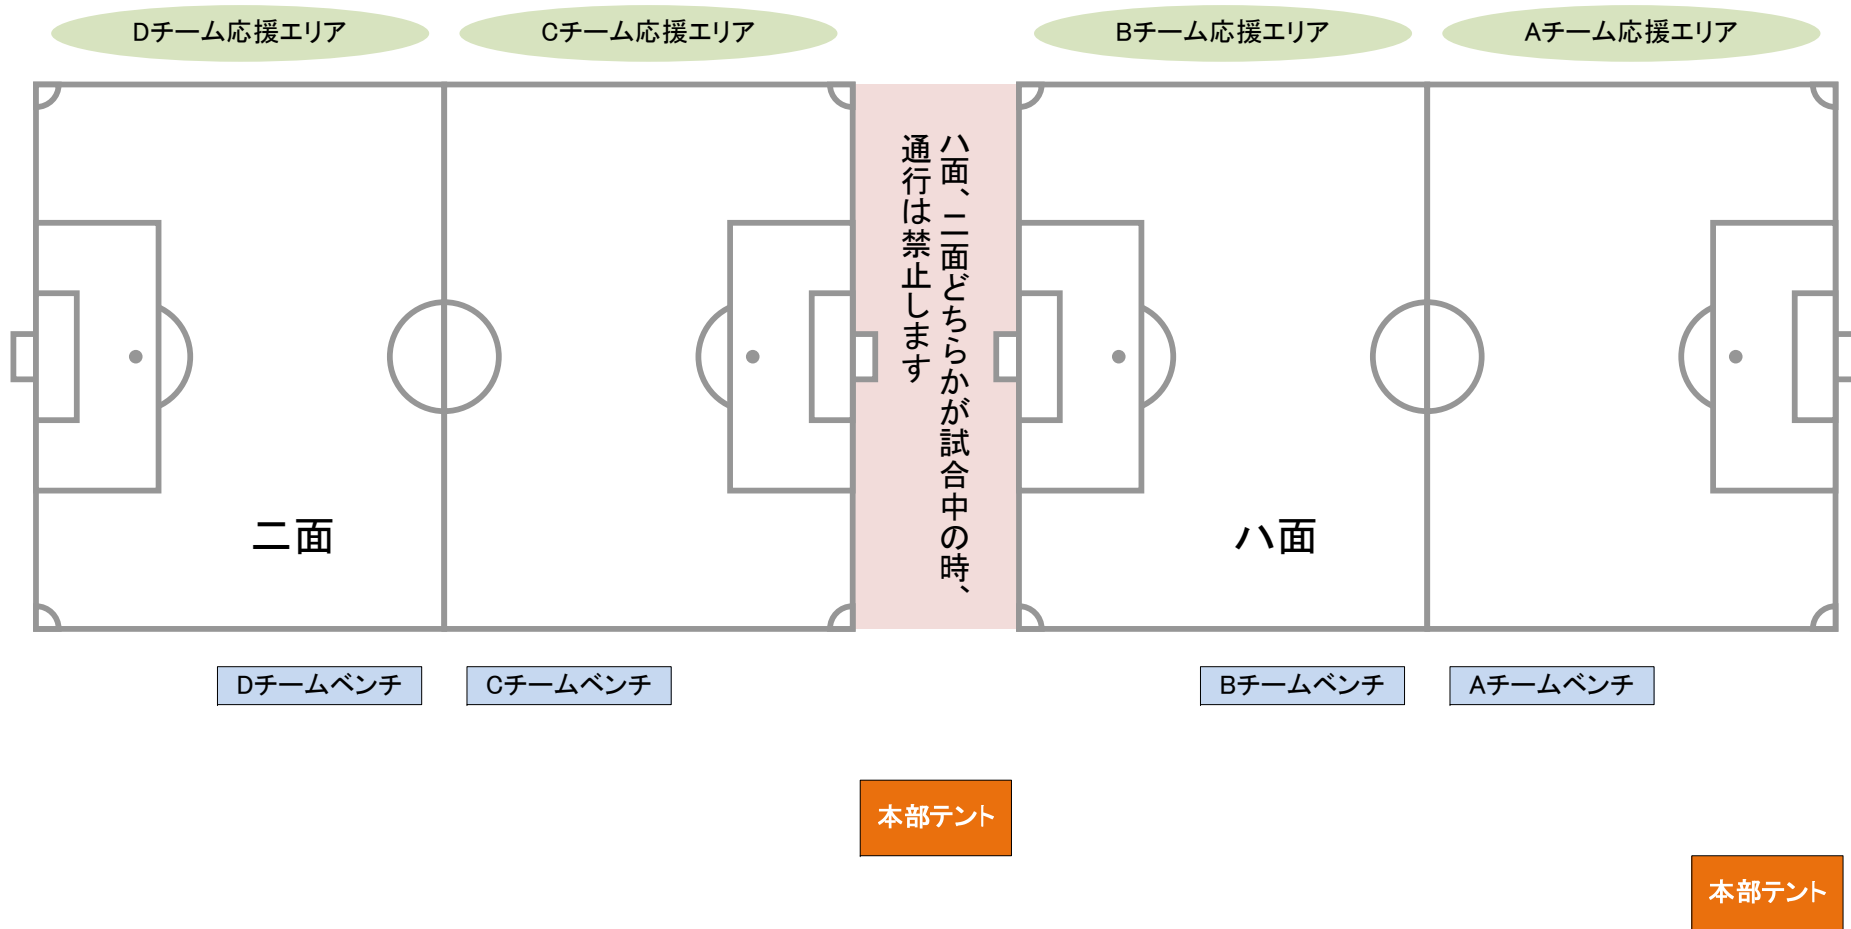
Dチーム応援エリア

Cチーム応援エリア

Bチーム応援エリア

Aチーム応援エリア

ハ面、二面どちらかが試合中の時、通行は禁止します

二面

ハ面

Dチームベンチ

Cチームベンチ

Bチームベンチ

Aチームベンチ

本部テント

本部テント